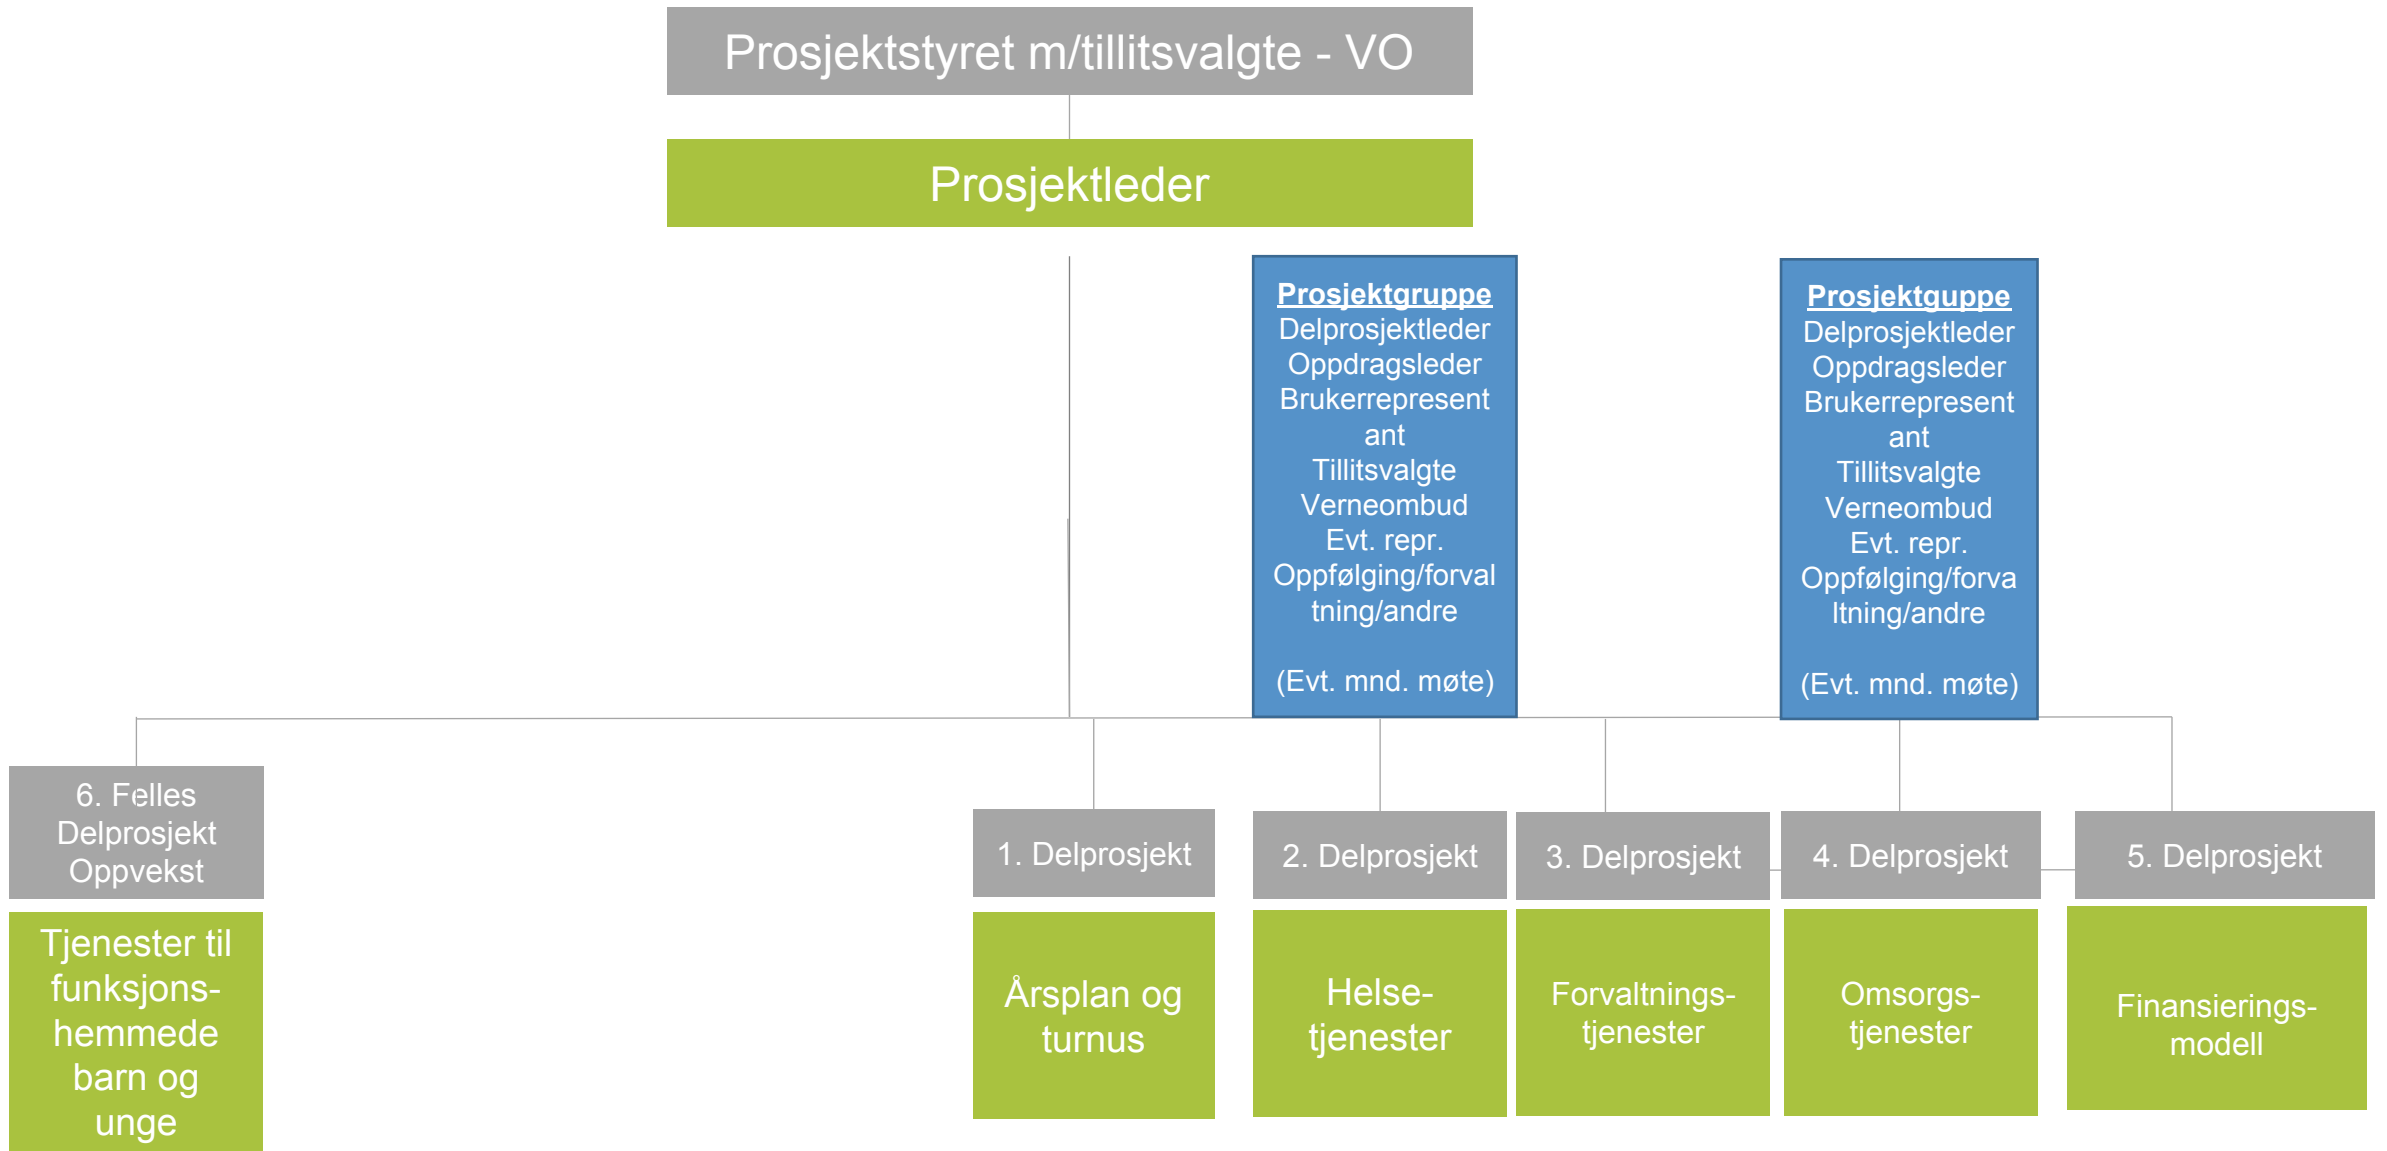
Prosjektstyret m/tillitsvalgte - VO

Prosjektleder

Prosjektgruppe
Delprosjektleder
Oppdragsleder
Brukerrepresentant
Tillitsvalgte
Verneombud
Evt. repr. Oppfølging/forvaltning/andre

(Evt. mnd. møte)

Prosjektguppe
Delprosjektleder
Oppdragsleder
Brukerrepresentant
Tillitsvalgte
Verneombud
Evt. repr. Oppfølging/forvaltning/andre

(Evt. mnd. møte)

6. Felles Delprosjekt Oppvekst

Tjenester til funksjonshemmede barn og unge

1. Delprosjekt

Årsplan og turnus

2. Delprosjekt

Helsetjenester

3. Delprosjekt

Forvaltningstjenester

4. Delprosjekt

Omsorgstjenester

5. Delprosjekt

Finansieringsmodell